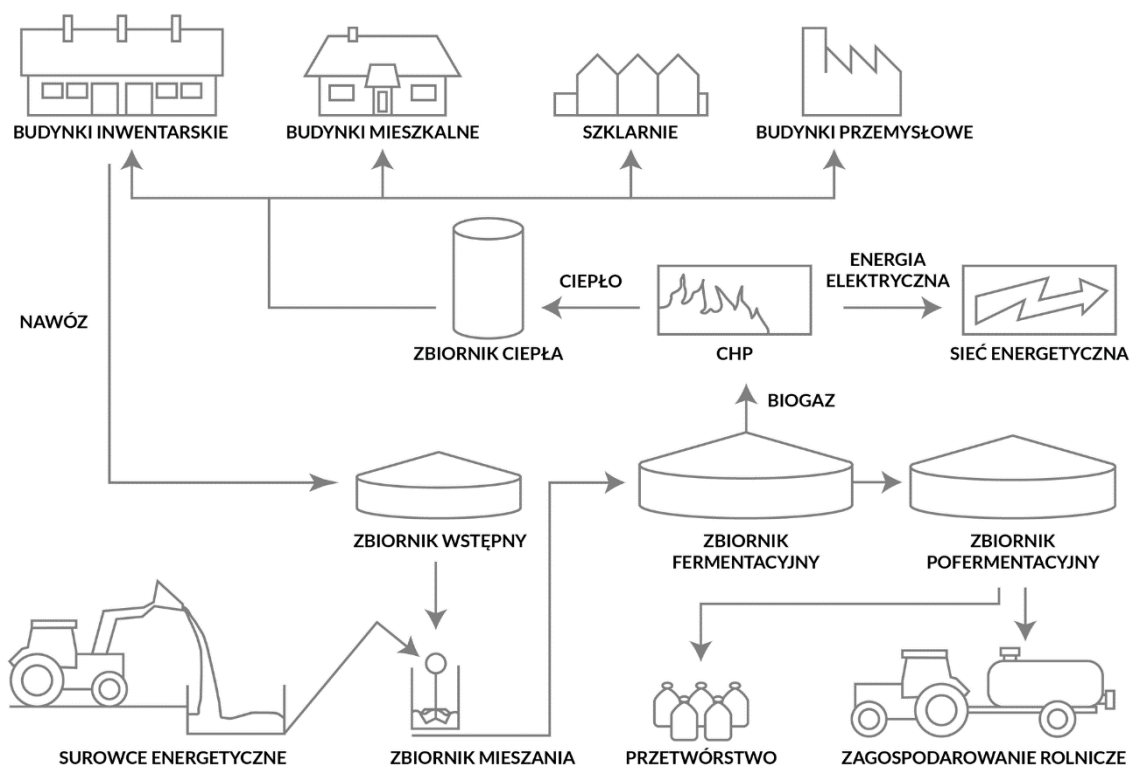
BUDYNKI INWENTARSKIE

BUDYNKI MIESZKALNE

SZKLARNIE

BUDYNKI PRZEMYSŁOWE

CIEPŁO

ENERGIA ELEKTRYCZNA

NAWÓZ

ZBIORNIK CIEPŁA

CHP

SIEĆ ENERGETYCZNA

BIOGAZ

ZBIORNIK WSTĘPNY

ZBIORNIK FERMENTACYJNY

ZBIORNIK POFERMENTACYJNY

SUROWCE ENERGETYCZNE

ZBIORNIK MIESZANIA

PRZETWÓRSTWO

ZAGOSPODAROWANIE ROLNICZE